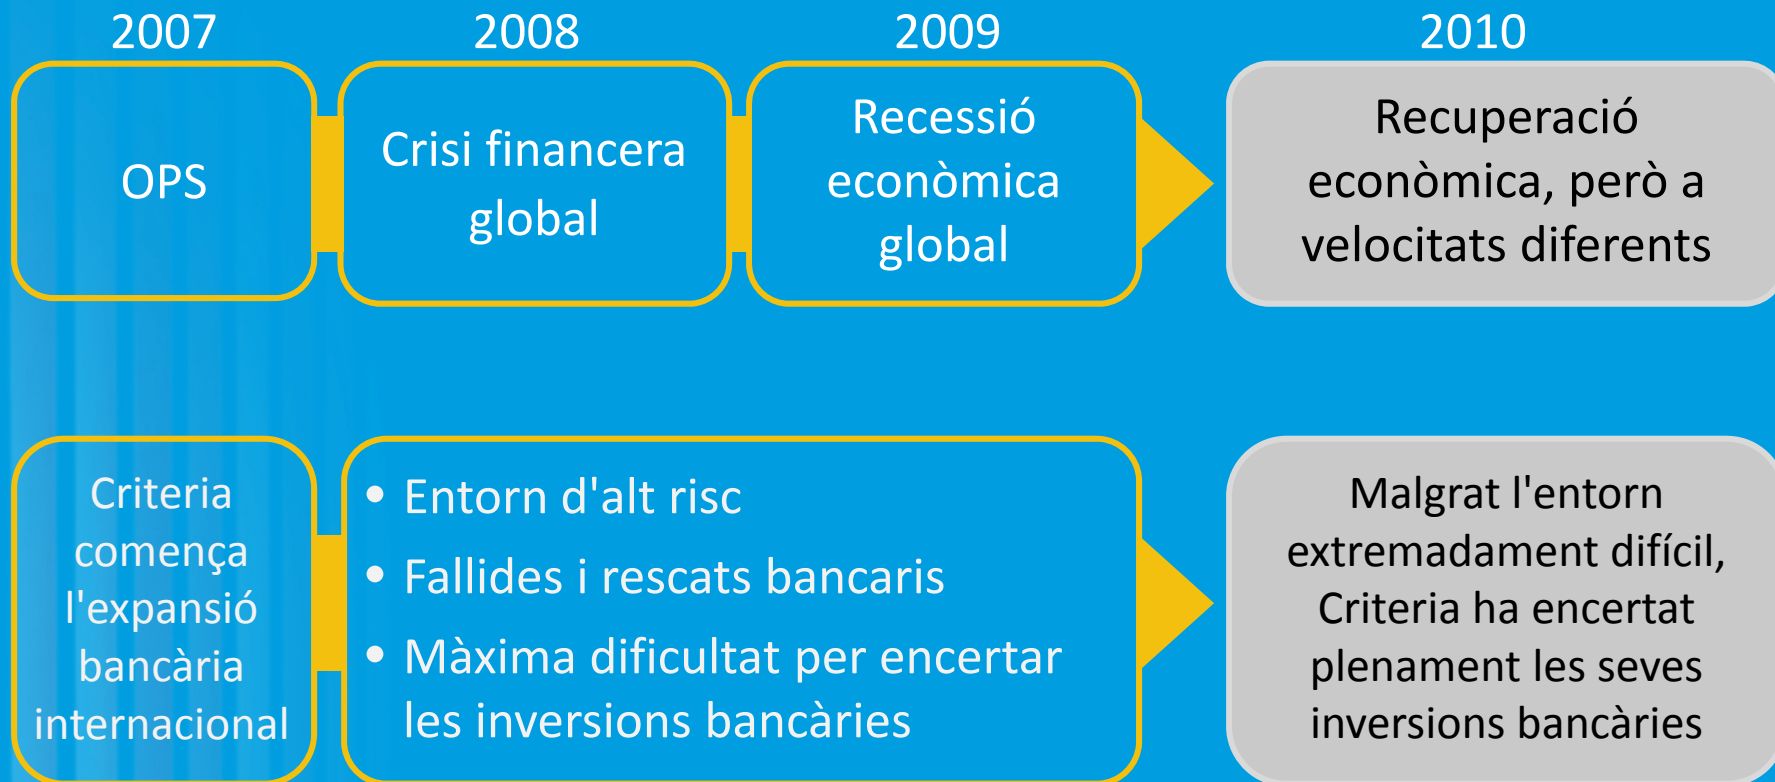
2007

OPS

2008

Crisi financera global

2009

Recessió econòmica global

2010

Recuperació econòmica, però a velocitats diferents

Criteria comença l'expansió bancària internacional

• Entorn d'alt risc
• Fallides i rescats bancaris
• Màxima dificultat per encertar les inversions bancàries

Malgrat l'entorn extremadament difícil, Criteria ha encertat plenament les seves inversions bancàries